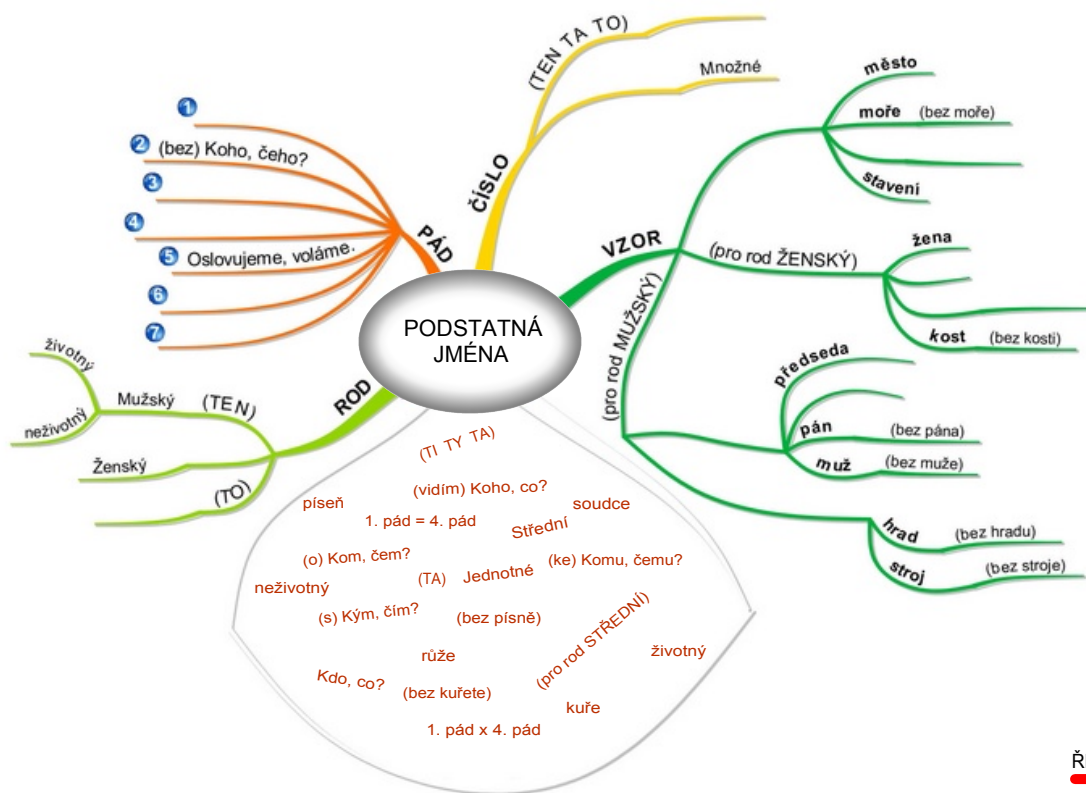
PODSTATNÁ JMÉNA

PÁD
1
2 (bez) Koho, čeho?
3
4
5 Oslovujeme, voláme.
6
7

ČÍSLO
(TEN TA TO)
Množné

VZOR
město
moře (bez moře)
stavení
(pro rod ŽENSKÝ)
žena
kost (bez kosti)
(pro rod MUŽSKÝ)
předseda
pán (bez pána)
muž (bez muže)
hrad (bez hradu)
stroj (bez stroje)

ROD
životný
neživotný
Mužský (TEN)
Ženský
(TO)

(TI TY TA)
píseň
(vidím) Koho, co?
soudce
1. pád = 4. pád
Střední
(o) Kom, čem?
(ke) Komu, čemu?
neživotný
(TA)
Jednotné
(s) Kým, čím?
(bez písně)
(pro rod STŘEDNÍ)
životný
růže
Kdo, co?
(bez kuřete)
kuře
1. pád x 4. pád

Ř